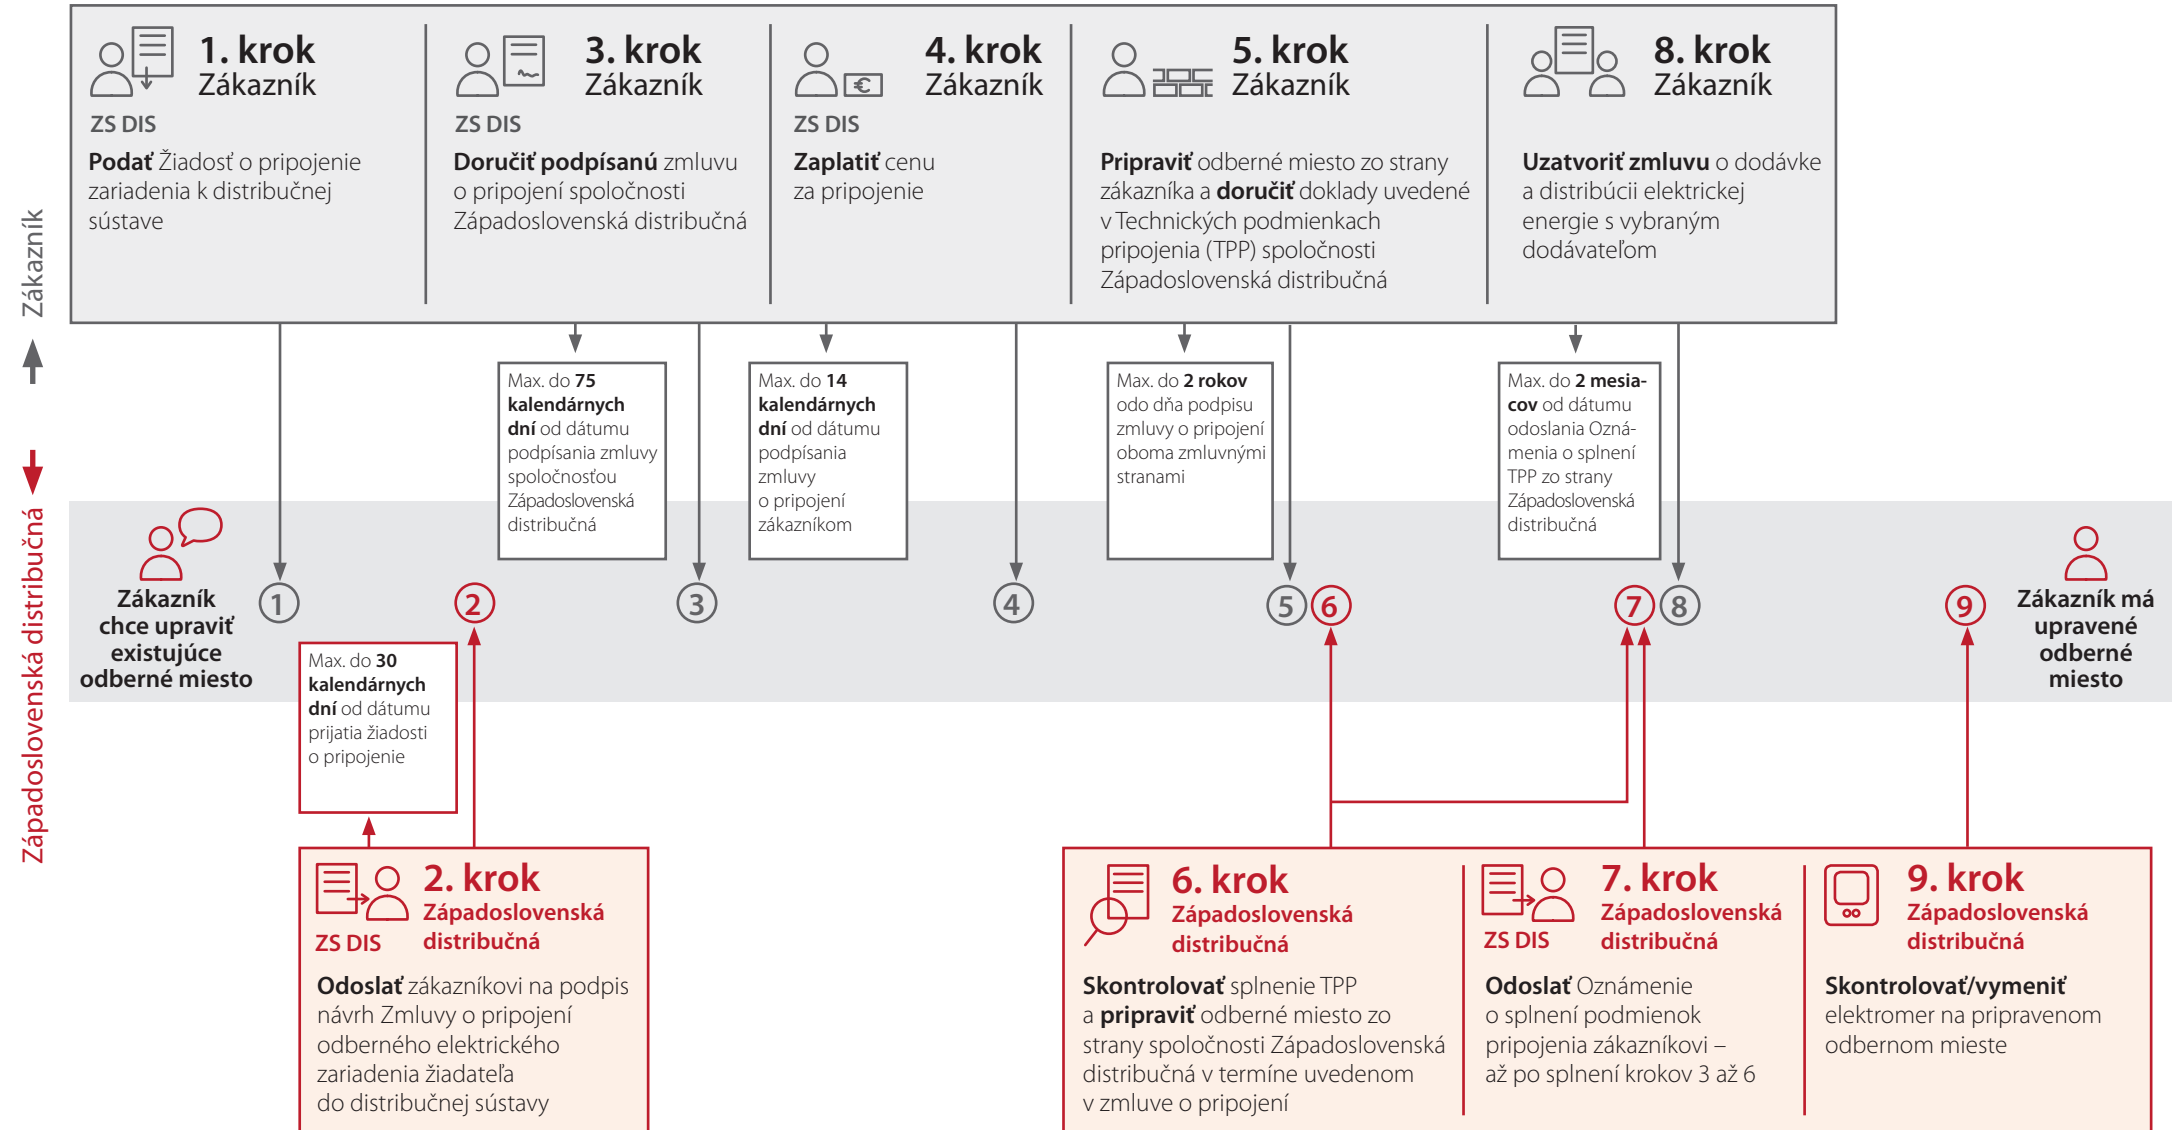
Zákazník

Západoslovenská distribučná

1. krok
Zákazník
ZS DIS
Podať žiadosť o pripojenie zariadenia k distribučnej sústave

3. krok
Zákazník
ZS DIS
Doručiť podpísanú zmluvu o pripojení spoločnosti Západoslovenská distribučná

4. krok
Zákazník
ZS DIS
Zaplatiť cenu za pripojenie

5. krok
Zákazník
Pripraviť odberné miesto zo strany zákazníka a doručiť doklady uvedené v Technických podmienkach pripojenia (TPP) spoločnosti Západoslovenská distribučná

8. krok
Zákazník
Uzatvoriť zmluvu o dodávke a distribúcii elektrickej energie s vybraným dodávateľom

Max. do 75 kalendárnych dní od dátumu podpísania zmluvy spoločnosťou Západoslovenská distribučná

Max. do 14 kalendárnych dní od dátumu podpísania zmluvy o pripojení zákazníkom

Max. do 2 rokov odo dňa podpisu zmluvy o pripojení oboma zmluvnými stranami

Max. do 2 mesiacov od dátumu odoslania Oznámenia o splnení TPP zo strany Západoslovenská distribučná

Zákazník chce upraviť existujúce odberné miesto

1 2 3 4 5 6 7 8 9

Zákazník má upravené odberné miesto

Max. do 30 kalendárnych dní od dátumu prijatia žiadosti o pripojenie

2. krok
Západoslovenská distribučná
ZS DIS
Odoslať zákazníkovi na podpis návrh Zmluvy o pripojení odberného elektrického zariadenia žiadateľa do distribučnej sústavy

6. krok
Západoslovenská distribučná
Skontrolovať splnenie TPP a pripraviť odberné miesto zo strany spoločnosti Západoslovenská distribučná v termíne uvedenom v zmluve o pripojení

7. krok
ZS DIS
Západoslovenská distribučná
Odoslať Oznámenie o splnení podmienok pripojenia zákazníkovi – až po splnení krokov 3 až 6

9. krok
Západoslovenská distribučná
Skontrolovať/vymeniť elektromer na pripravenom odbernom mieste